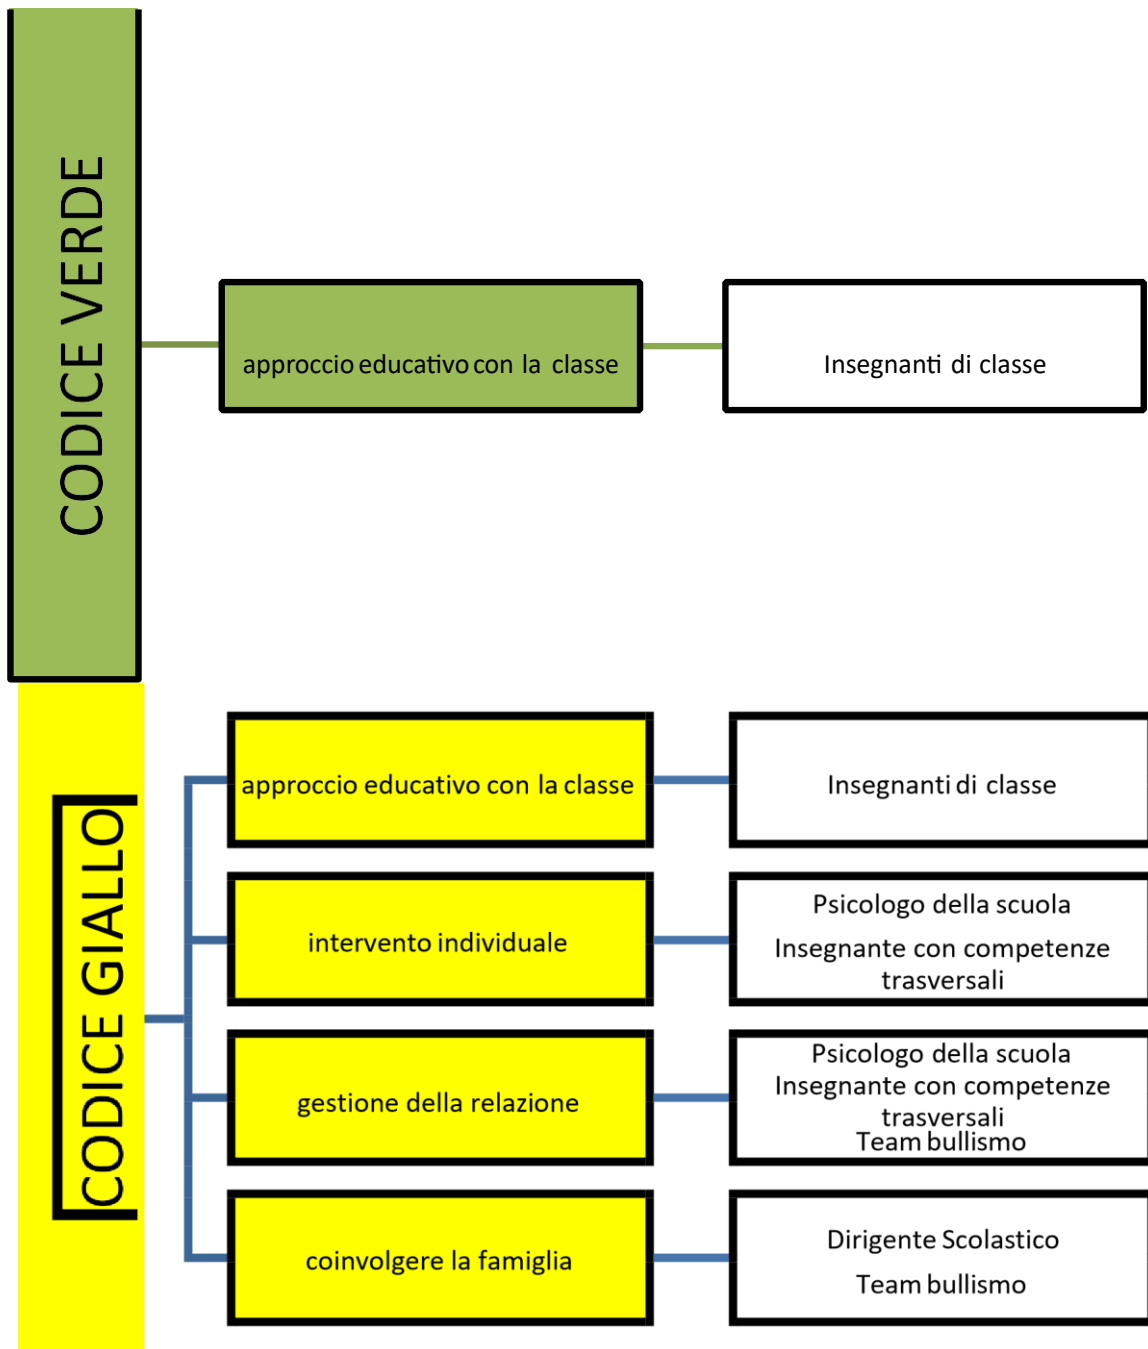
CODICE VERDE

approccio educativo con la classe

Insegnanti di classe

CODICE GIALLO

approccio educativo con la classe

Insegnanti di classe

intervento individuale

Psicologo della scuola
Insegnante con competenze trasversali

gestione della relazione

Psicologo della scuola
Insegnante con competenze trasversali
Team bullismo

coinvolgere la famiglia

Dirigente Scolastico
Team bullismo